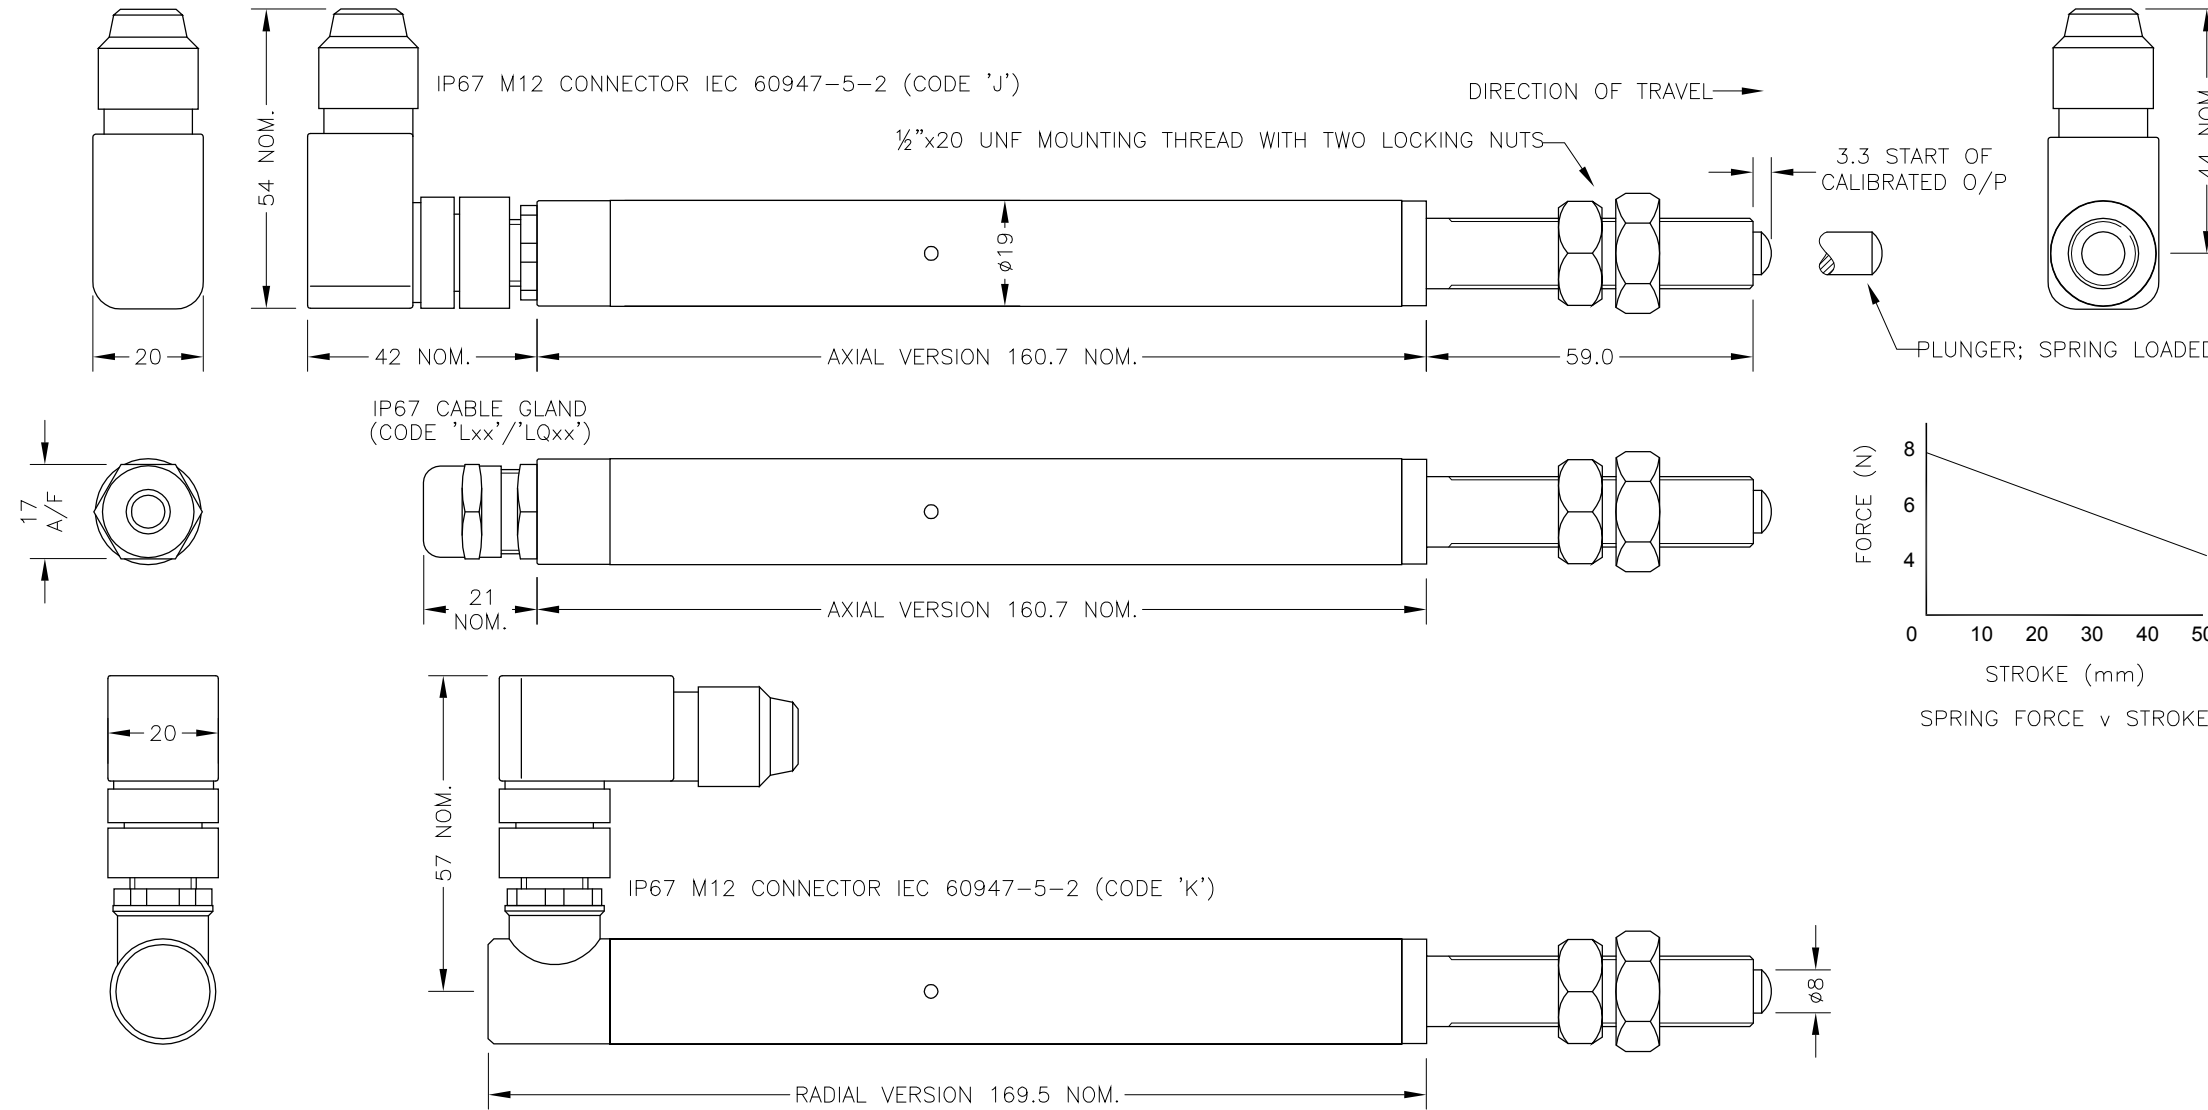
IP67 M12 CONNECTOR IEC 60947–5–2 (CODE 'J')

DIRECTION OF TRAVEL

½"x20 UNF MOUNTING THREAD WITH TWO LOCKING NUTS

3.3 START OF CALIBRATED O/P

54 NOM.

ø19

44 NOM

20

42 NOM.

AXIAL VERSION 160.7 NOM.

59.0

PLUNGER; SPRING LOADED

IP67 CABLE GLAND (CODE 'Lxx'/'LQxx')

17 A/F

21 NOM.

AXIAL VERSION 160.7 NOM.

FORCE (N)

8

6

4

0

10 20 30 40 50

STROKE (mm)

SPRING FORCE v STROKE

20

57 NOM.

IP67 M12 CONNECTOR IEC 60947–5–2 (CODE 'K')

ø8

RADIAL VERSION 169.5 NOM.